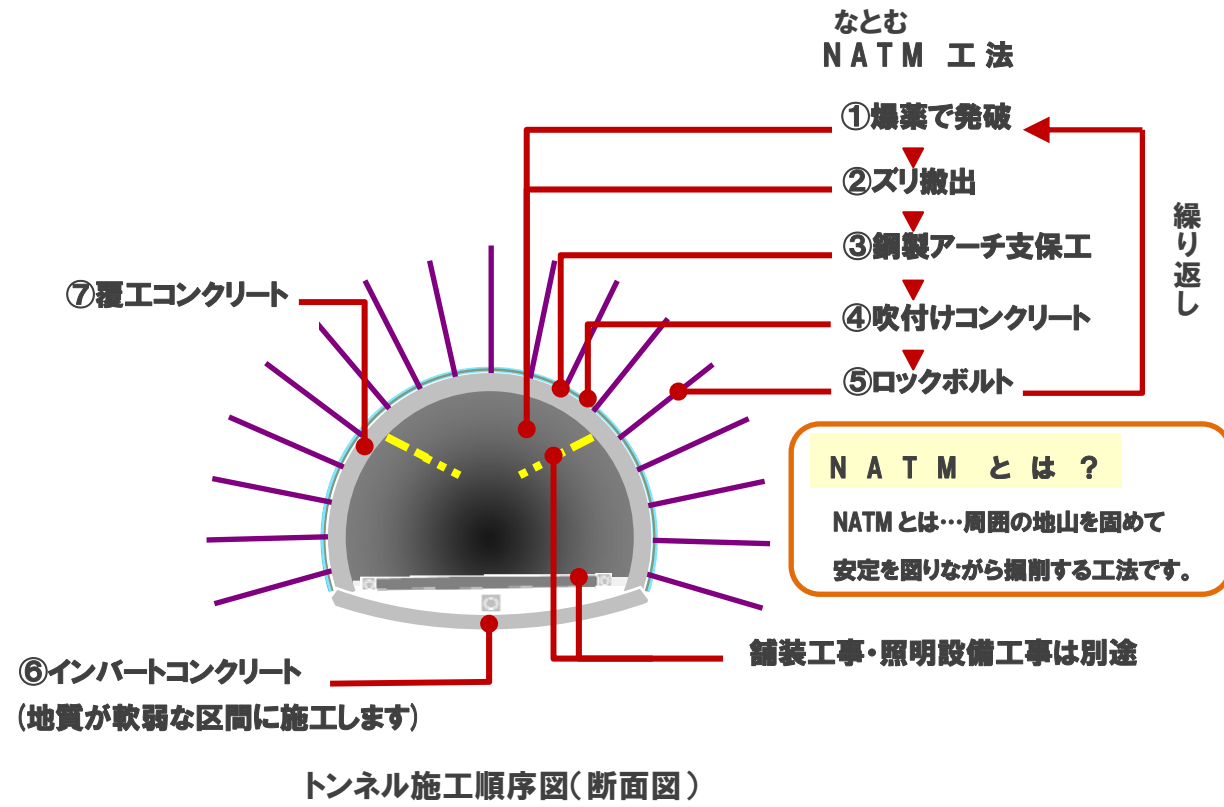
なとむ
NATM 工法

①爆薬で発破
②ズリ搬出
③鋼製アーチ支保工
④吹付けコンクリート
⑤ロックボルト

繰り返し

⑦覆工コンクリート

NATMとは？
NATMとは…周囲の地山を固めて安定を図りながら掘削する工法です。

舗装工事・照明設備工事は別途

⑥インバートコンクリート
(地質が軟弱な区間に施工します)

トンネル施工順序図(断面図)